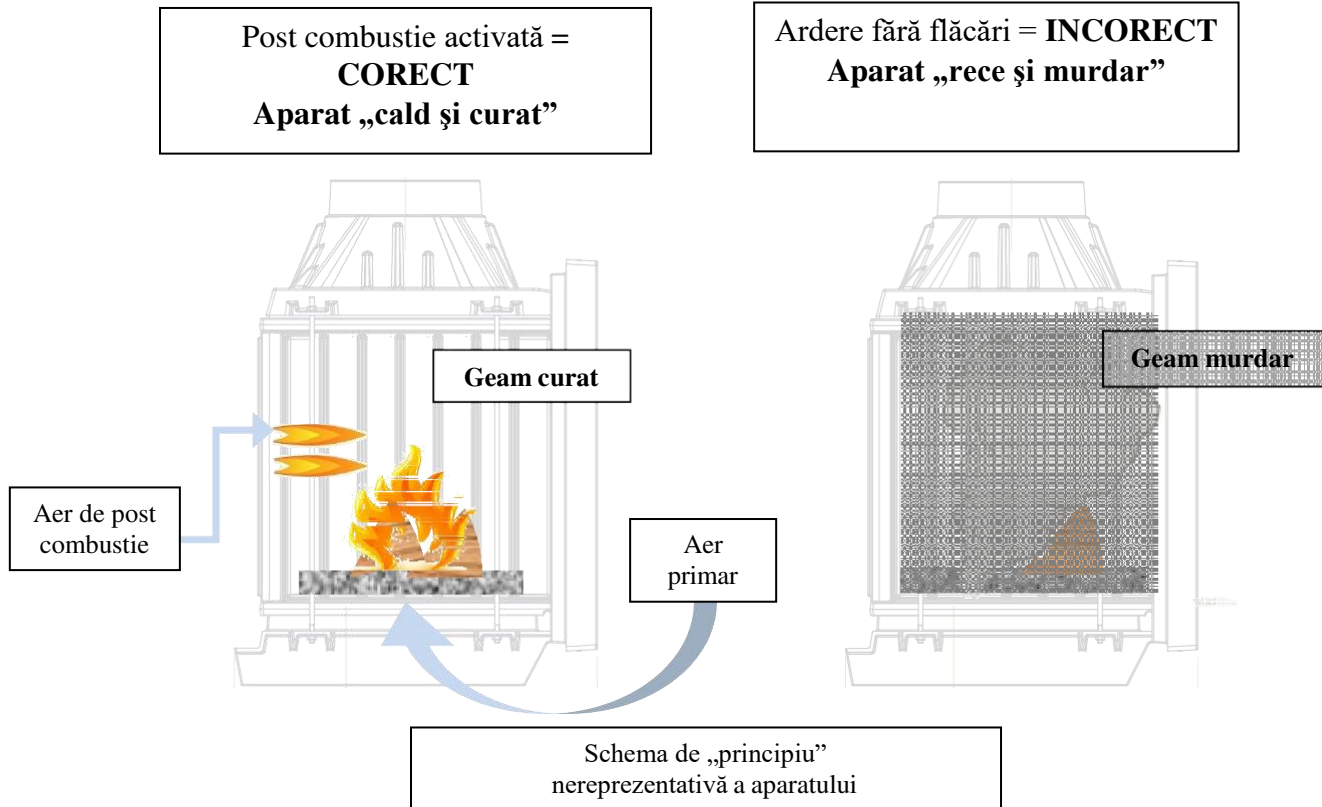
Post combustie activată =
**CORECT**
**Aparat „cald şi curat”**

Ardere fără flăcări = **INCORECT**
**Aparat „rece şi murdar”**

**Geam curat**

**Geam murdar**

Aer de post combustie

Aer primar

Schema de „principiu” nereprezentativă a aparatului